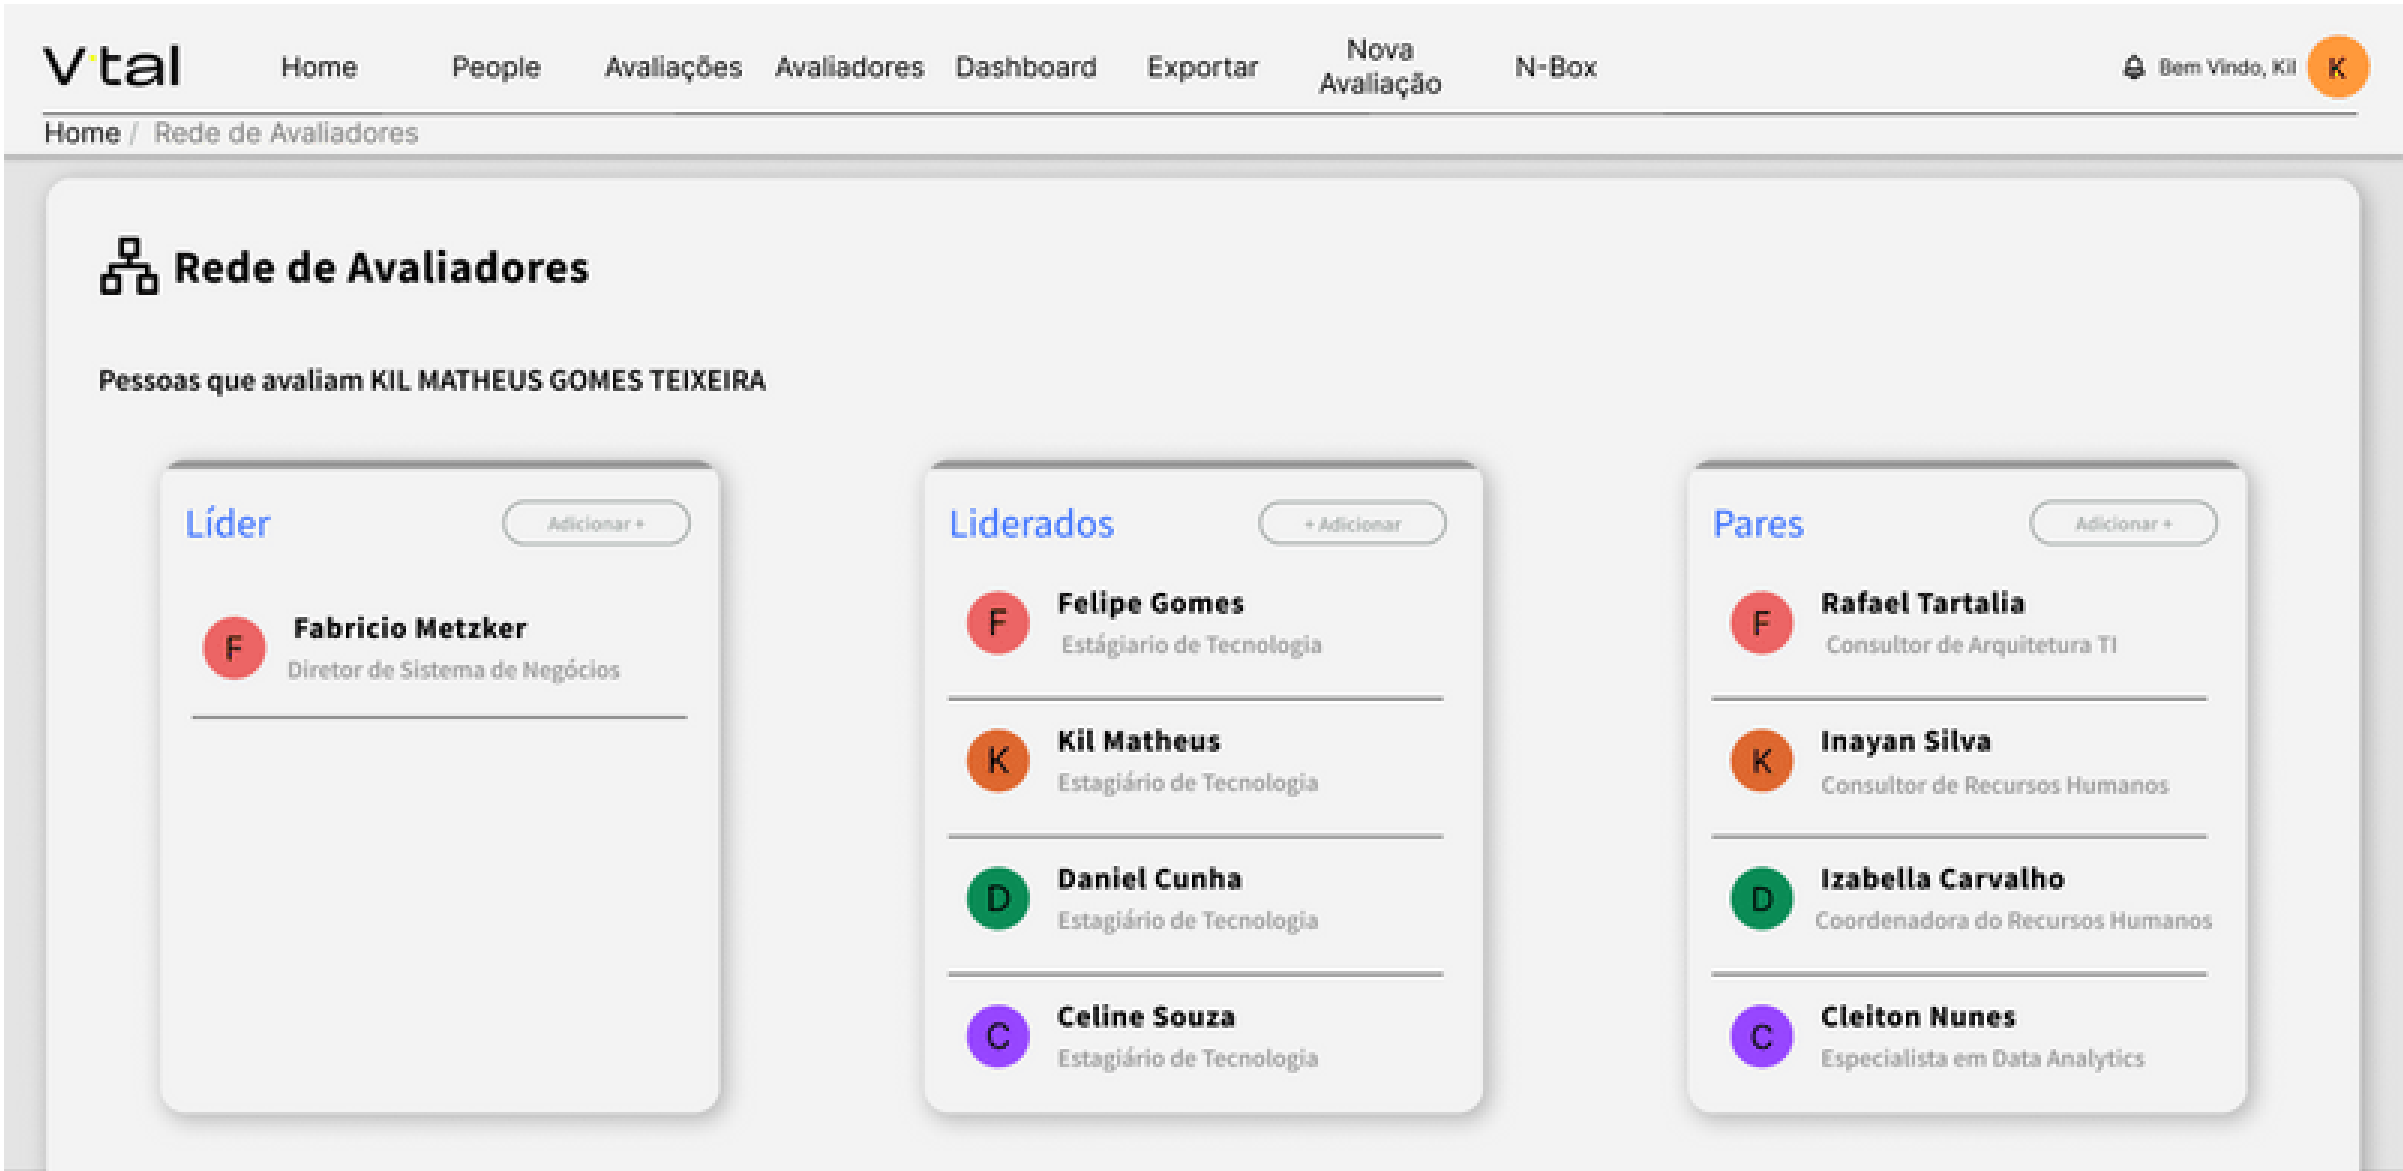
V·tal Home People Avaliações Avaliadores Dashboard Exportar Nova Avaliação N-Box Bem Vindo, Kil K

Home / Rede de Avaliadores

Rede de Avaliadores

Pessoas que avaliam KIL MATHEUS GOMES TEIXEIRA

Líder
Adicionar +

F Fabricio Metzker
Diretor de Sistema de Negócios

Liderados
+ Adicionar

F Felipe Gomes
Estágiario de Tecnologia

K Kil Matheus
Estagiário de Tecnologia

D Daniel Cunha
Estagiário de Tecnologia

C Celine Souza
Estagiário de Tecnologia

Pares
Adicionar +

F Rafael Tartalia
Consultor de Arquitetura TI

K Inayan Silva
Consultor de Recursos Humanos

D Izabella Carvalho
Coordenadora do Recursos Humanos

C Cleiton Nunes
Especialista em Data Analytics